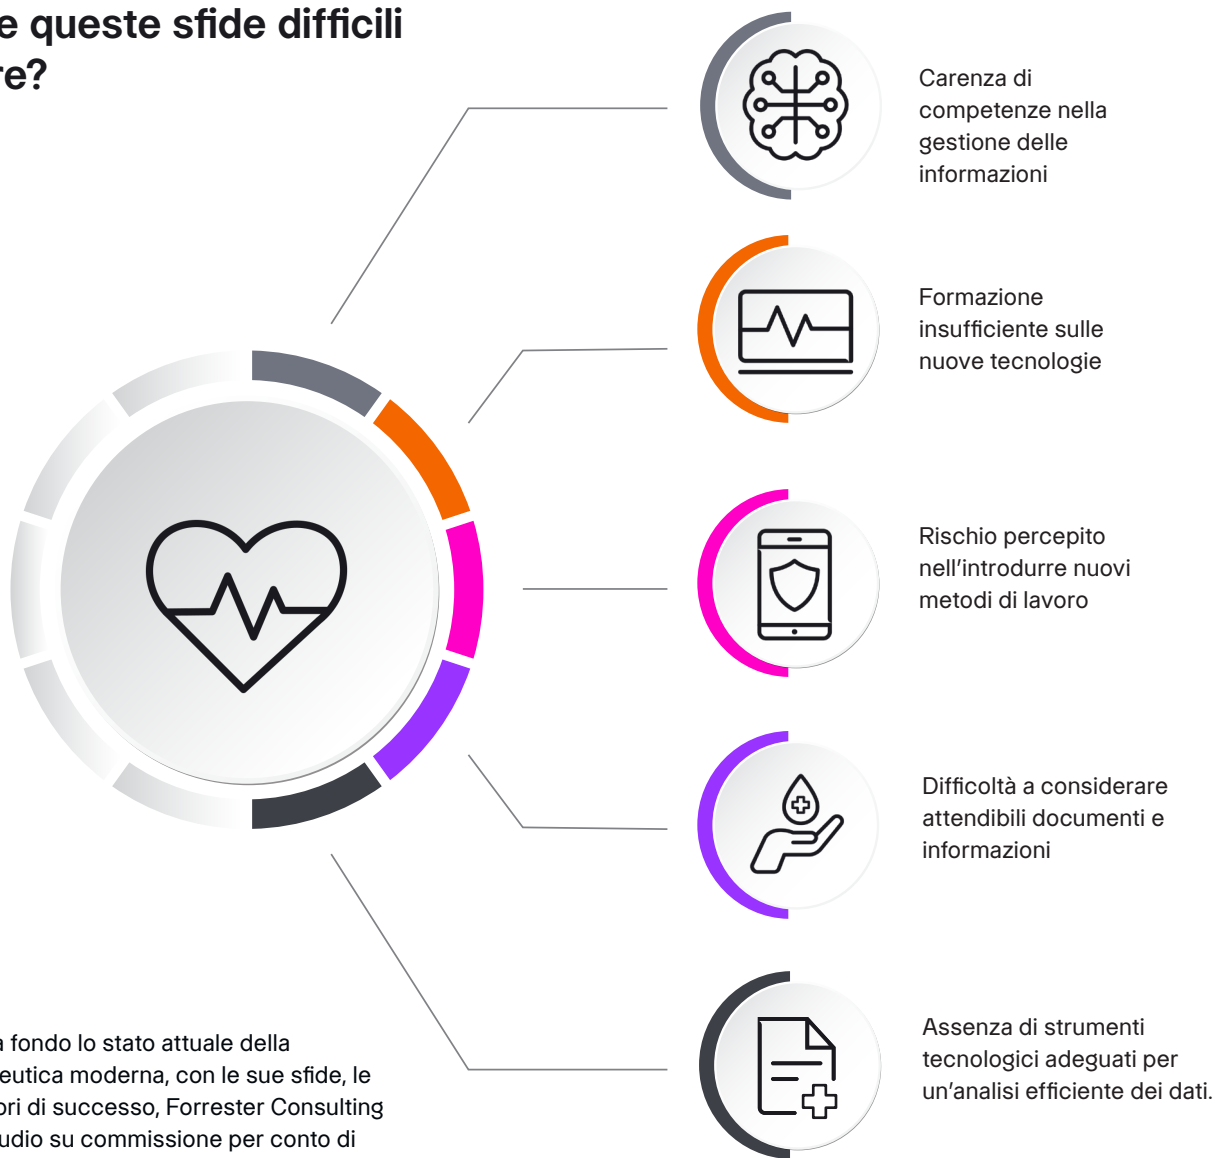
e queste sfide difficili re?

Carenza di competenze nella gestione delle informazioni

Formazione insufficiente sulle nuove tecnologie

Rischio percepito nell'introdurre nuovi metodi di lavoro

Difficoltà a considerare attendibili documenti e informazioni

Assenza di strumenti tecnologici adeguati per un'analisi efficiente dei dati.

a fondo lo stato attuale della eutica moderna, con le sue sfide, le ori di successo, Forrester Consulting udio su commissione per conto di